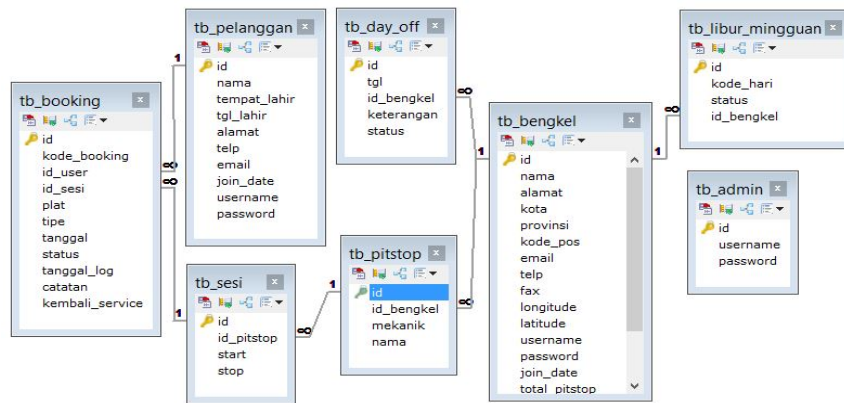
tb_booking
id
kode_booking
id_user
id_sesi
plat
tipe
tanggal
status
tanggal_log
catatan
kembali_service

tb_pelanggan
id
nama
tempat_lahir
tgl_lahir
alamat
telp
email
join_date
username
password

tb_day_off
id
tgl
id_bengkel
keterangan
status

tb_bengkel
id
nama
alamat
kota
provinsi
kode_pos
email
telp
fax
longitude
latitude
username
password
join_date
total_pitstop

tb_libur_mingguan
id
kode_hari
status
id_bengkel

tb_admin
id
username
password

tb_sesi
id
id_pitstop
start
stop

tb_pitstop
id
id_bengkel
mekanik
nama

1
∞
∞
1
∞
1
1
∞
∞
1
1
∞